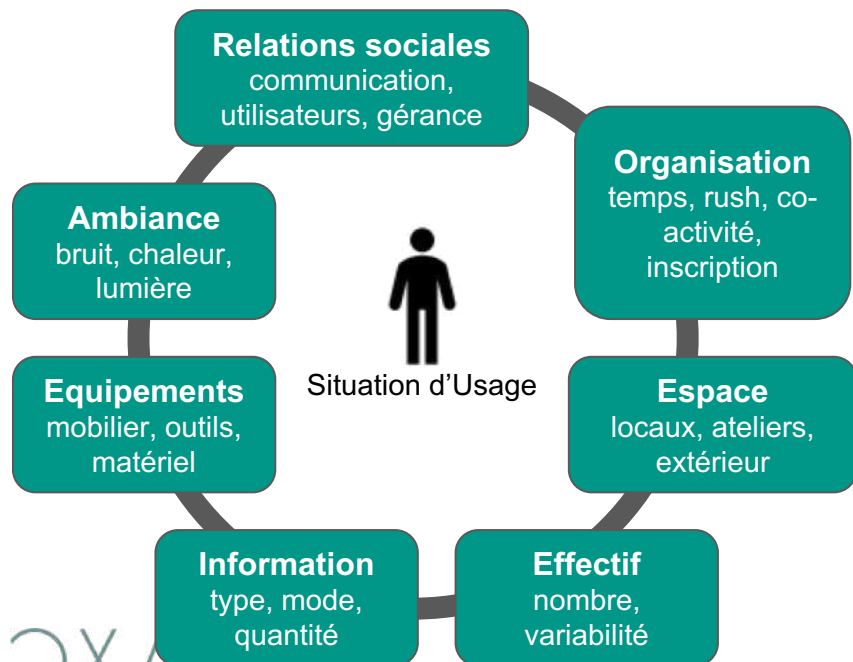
**Relations sociales**
communication, utilisateurs, gérance

**Organisation**
temps, rush, co-activité, inscription

**Espace**
locaux, ateliers, extérieur

**Effectif**
nombre, variabilité

**Information**
type, mode, quantité

**Equipements**
mobilier, outils, matériel

**Ambiance**
bruit, chaleur, lumière

Situation d'Usage

OXA